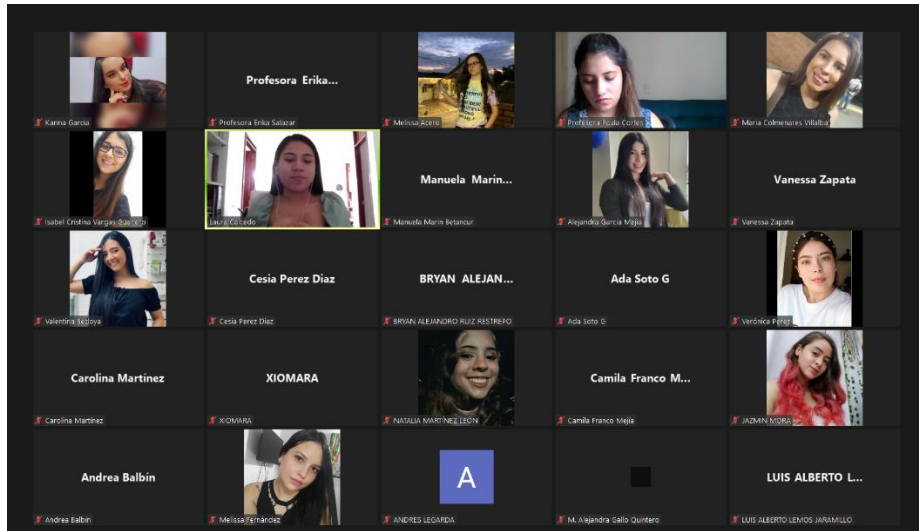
Karina Garcia

Profesora Erika...

Profesora Erika Salazar

Melissa Acero

Profesora Nidia Cortes

Maria Colmenares Villalba

Isabel Cristina Vargas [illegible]

Laura Caicedo

Manuela Marin...

Manuela Marin Betancur

Alejandra Garcia Mejia

Vanessa Zapata

Vanessa Zapata

Valentina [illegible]

Cesia Perez Diaz

Cesia Perez Diaz

BRYAN ALEJAN...

BRYAN ALEJANDRO RUIZ RESTREPO

Ada Soto G

Ada Soto G

Verónica Perez

Carolina Martinez

Carolina Martinez

XIOMARA

XIOMARA

NATALIA MARTINEZ LEON

Camila Franco M...

Camila Franco Mejia

JAZMIN MORA

Andrea Balbin

Andrea Balbin

Melissa Fernandez

A

ANDRES LEGARDA

M. Alejandra Gallo Quintero

LUIS ALBERTO L...

LUIS ALBERTO LEMOS JARAMILLO